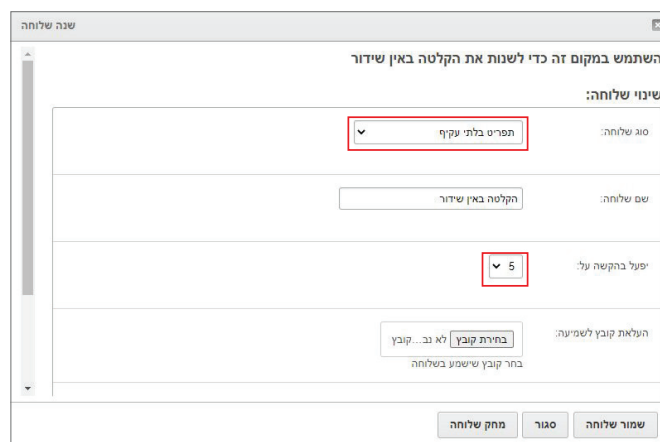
שנה שלוחה

השתמש במקום זה כדי לשנות את הקלטה באין שידור

שינוי שלוחה:

| | |
|---|---|
| סוג שלוחה: | תפריט בלתי עקיף |
| שם שלוחה: | הקלטה באין שידור |
| יפעל בהקשה על: | 5 |
| העלאת קובץ לשמיעה: | בחירת קובץ לא נב...קובץ<br>בחר קובץ שישמע בשלוחה |

שמור שלוחה סגור מחק שלוחה